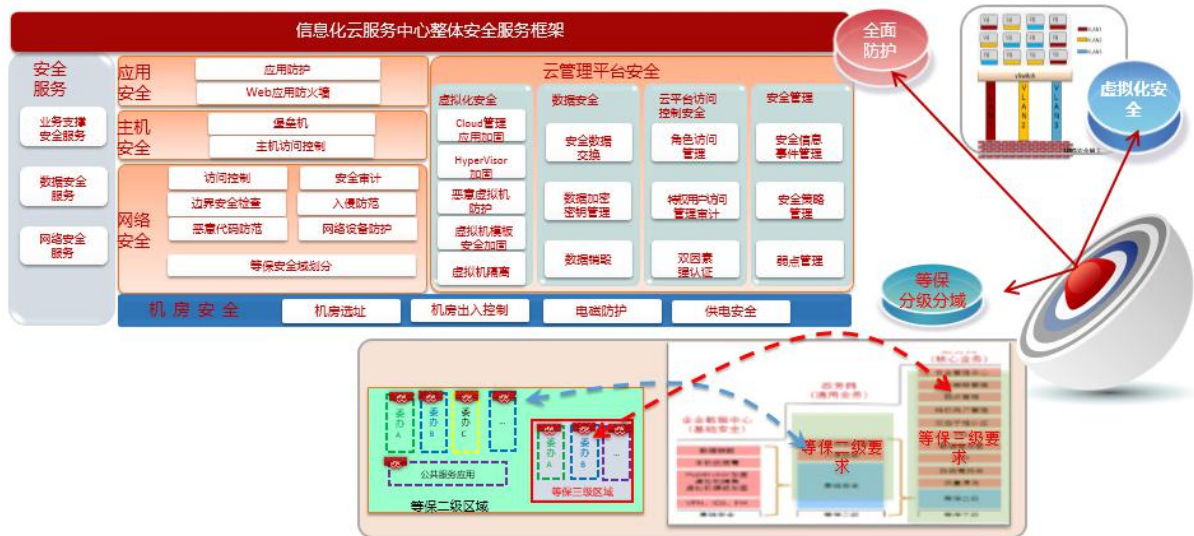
信息化云服务中心整体安全服务框架

安全服务

业务支撑安全服务

数据安全服务

网络安全服务

应用安全

应用防护

Web应用防火墙

主机安全

堡垒机

主机访问控制

网络安全

访问控制

安全审计

边界安全检查

入侵防范

恶意代码防范

网络设备防护

等保安全域划分

云管理平台安全

虚拟化安全

Cloud管理应用加固

HyperVisor加固

恶意虚拟机防护

虚拟机模板安全加固

虚拟机隔离

数据安全

安全数据交换

数据加密密钥管理

数据销毁

云平台访问控制管理

角色访问管理

特权用户访问管理审计

双因素强认证

安全管理

安全信息事件管理

安全策略管理

弱点管理

机房安全

机房选址

机房出入控制

电磁防护

供电安全

全面防护

虚拟化安全

等保分级分域

委办A

委办B

委办C

...

公共服务应用

等保二级区域

委办A

委办B

...

等保三级区域

等保二级要求

等保三级要求